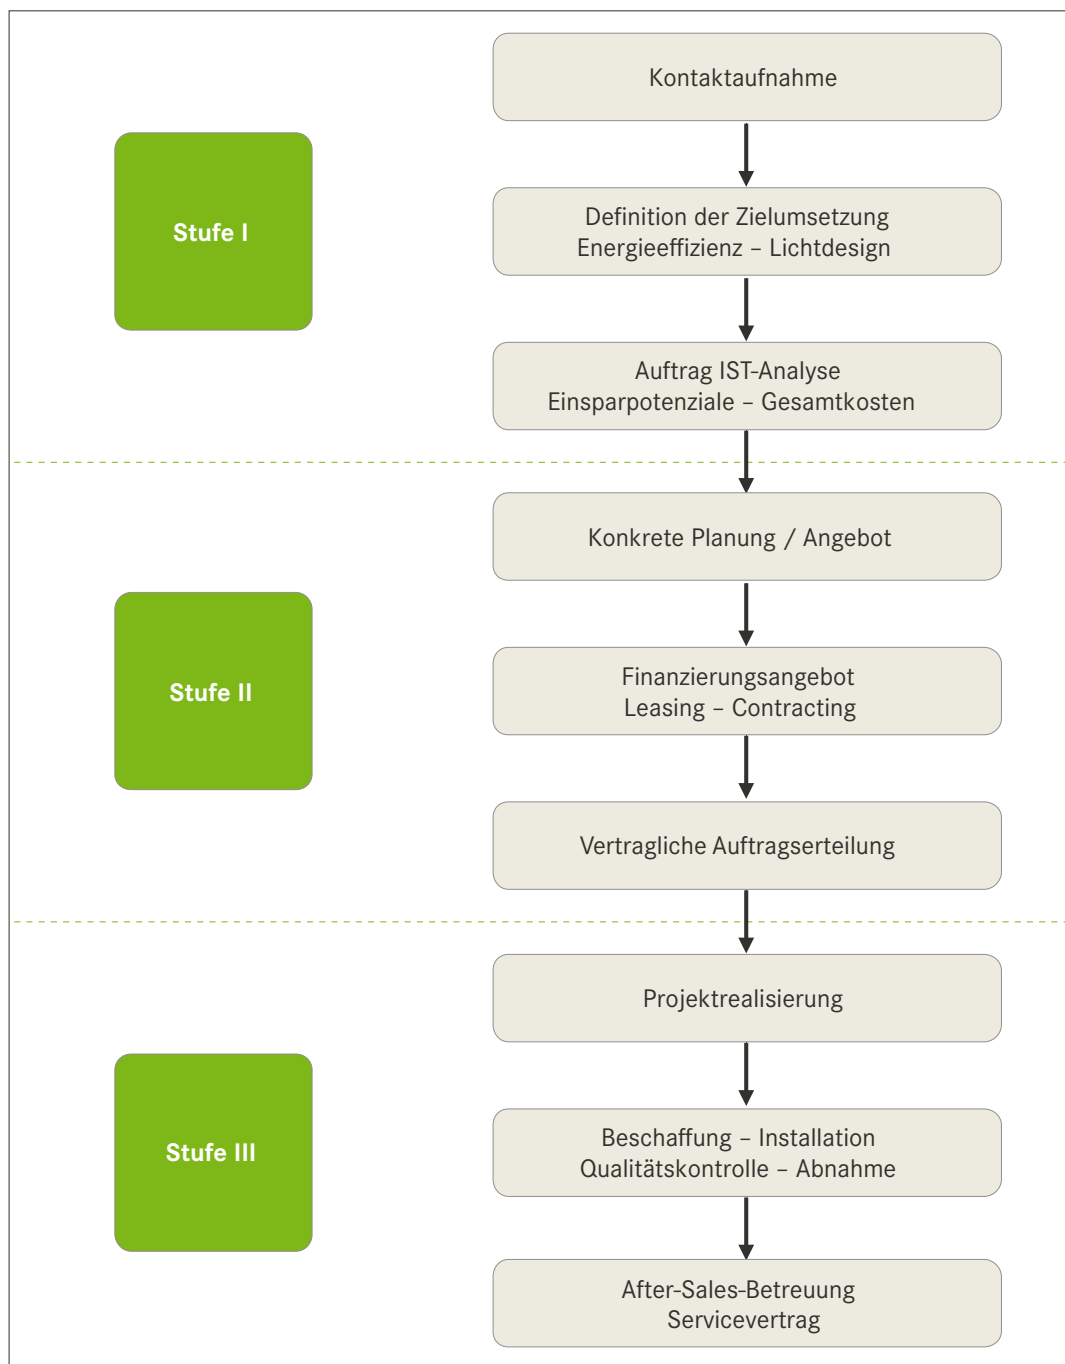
Stufe I

Kontaktaufnahme

Definition der Zielumsetzung
Energieeffizienz – Lichtdesign

Auftrag IST-Analyse
Einsparpotenziale – Gesamtkosten

Stufe II

Konkrete Planung / Angebot

Finanzierungsangebot
Leasing – Contracting

Vertragliche Auftragserteilung

Stufe III

Projektrealisierung

Beschaffung – Installation
Qualitätskontrolle – Abnahme

After-Sales-Betreuung
Servicevertrag